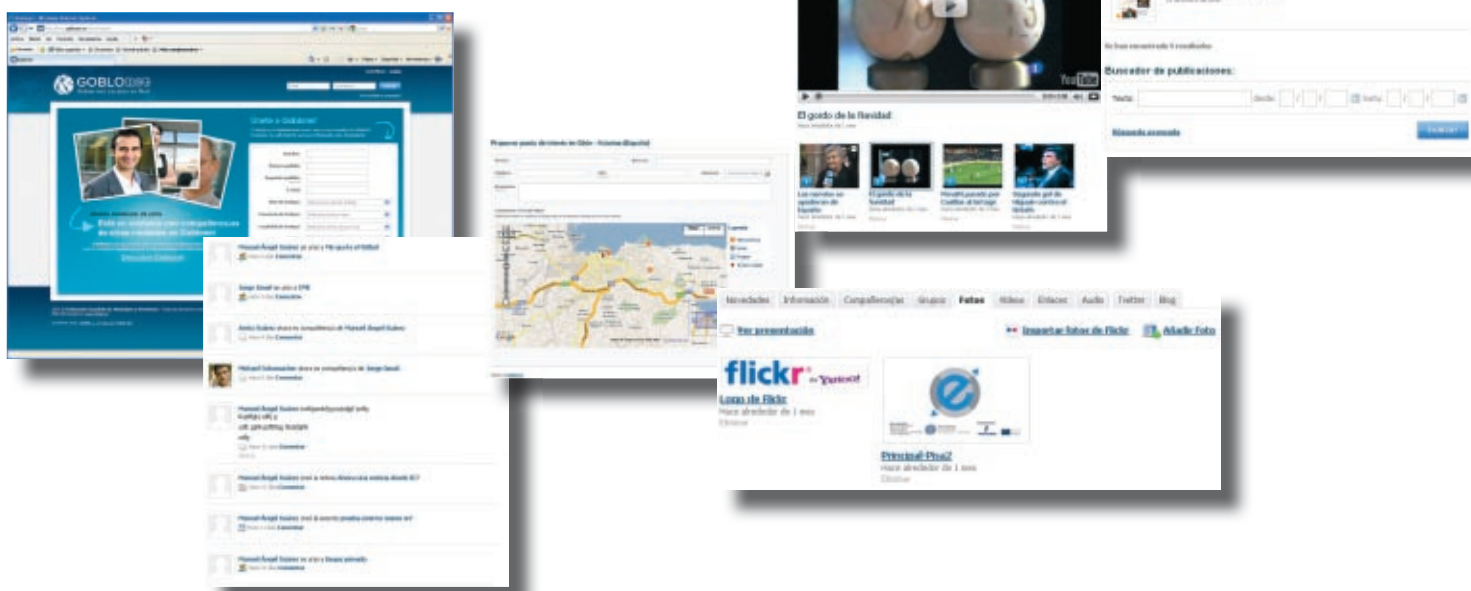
GOBLO

Únete a Gobloo!

Manuel Ángel Suárez se unió a Mi grupo el fútbol
Comentar

Jorge Enol se unió a EPB
Comentar

Anita Suárez ahora es compañero/a de Manuel Ángel Suárez
Comentar

Manuel Schumacher ahora es compañero/a de Jorge Enol
Comentar

Manuel Ángel Suárez
Comentar

Manuel Ángel Suárez
Comentar

Manuel Ángel Suárez
Comentar

Manuel Ángel Suárez se unió a Grupo privado
Comentar

Proponer punto de interés en Gijón - Asturias (España)

Se han encontrado 5 resultados

Buscador de publicaciones:

Texto: desde: hasta:

Búsqueda avanzada

Buscar

El gordo de la Navidad

Los navíos se apoderan de España
El gordo de la Navidad
Penalti parado por Casillas al tiempo
Segundo gol de Higuaín contra el Getafe

Novedades | Información | Compañeros/as | Grupos | Fotos | Vídeos | Enlaces | Audio | Twitter | Blog

Ver presentación

Importar fotos de Flickr

Añadir Foto

flickr by YAHOO!

Logo de Flickr
Hace alrededor de 1 mes
Eliminar

Principal-Pba2
Hace alrededor de 1 mes
Eliminar